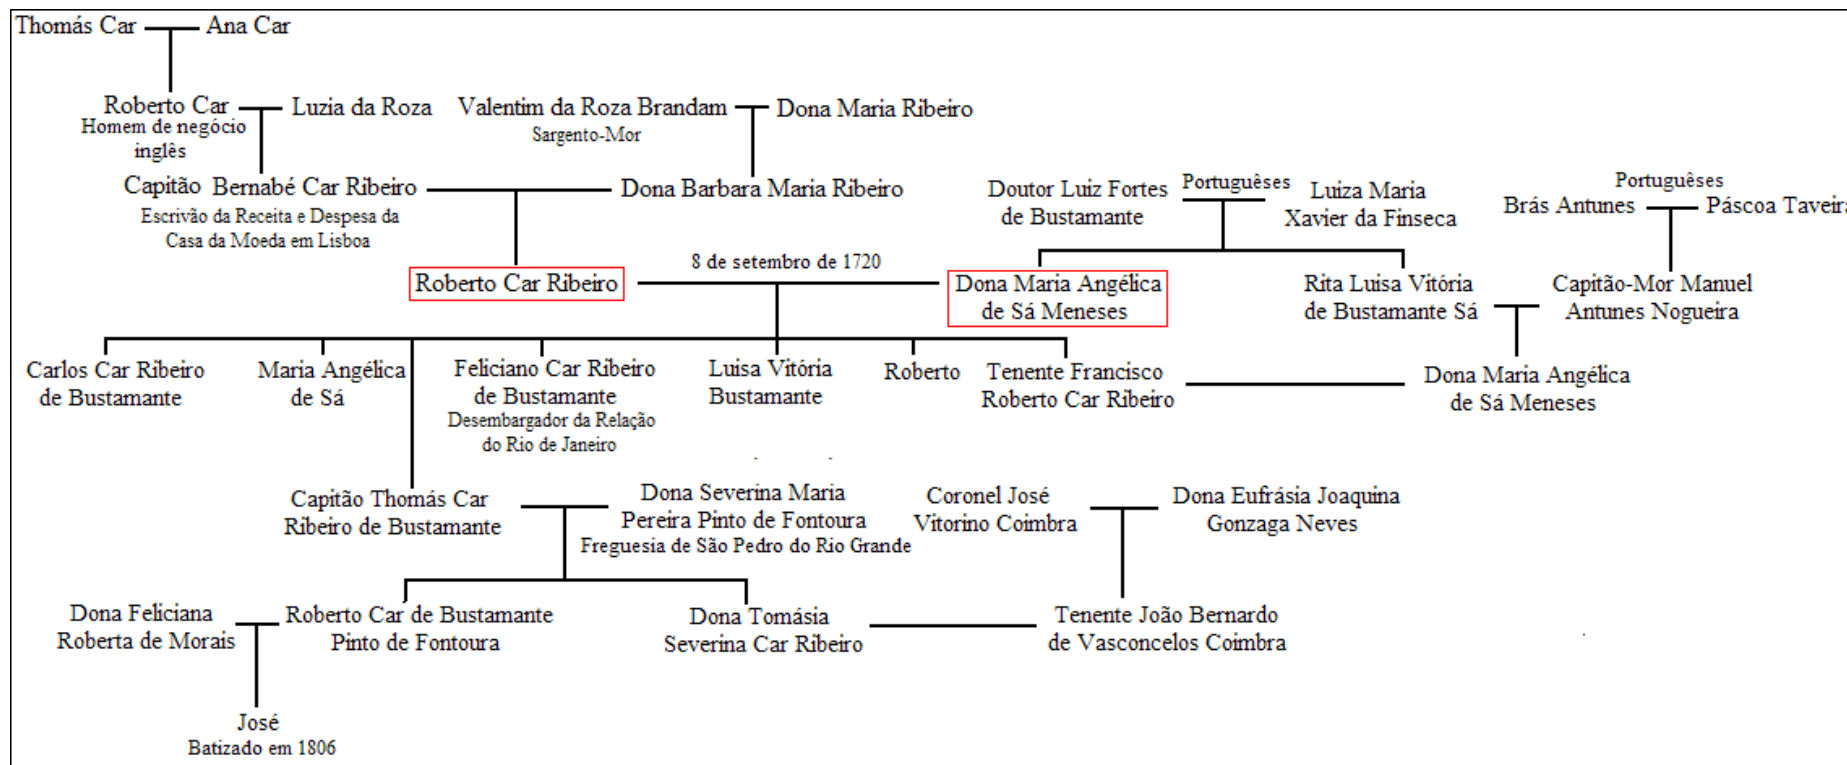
Thomás Car Ana Car

Roberto Car
Homem de negócio inglês

Luzia da Roza

Valentim da Roza Brandam
Sargento-Mor

Dona Maria Ribeiro

Capitão Bernabé Car Ribeiro
Escrivão da Receita e Despesa da Casa da Moeda em Lisboa

Dona Barbara Maria Ribeiro

Doutor Luiz Fortes de Bustamante

Portuguêses

Luiza Maria Xavier da Finseca

Portuguêses

Brás Antunes

Páscoa Taveir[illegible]

Roberto Car Ribeiro

8 de setembro de 1720

Dona Maria Angélica de Sá Meneses

Rita Luisa Vitória de Bustamante Sá

Capitão-Mor Manuel Antunes Nogueira

Carlos Car Ribeiro de Bustamante

Maria Angélica de Sá

Feliciano Car Ribeiro de Bustamante
Desembargador da Relação do Rio de Janeiro

Luisa Vitória Bustamante

Roberto

Tenente Francisco Roberto Car Ribeiro

Dona Maria Angélica de Sá Meneses

Capitão Thomás Car Ribeiro de Bustamante

Dona Severina Maria Pereira Pinto de Fontoura
Freguesia de São Pedro do Rio Grande

Coronel José Vitorino Coimbra

Dona Eufrásia Joaquina Gonzaga Neves

Dona Feliciana Roberta de Morais

Roberto Car de Bustamante Pinto de Fontoura

Dona Tomásia Severina Car Ribeiro

Tenente João Bernardo de Vasconcelos Coimbra

José
Batizado em 1806